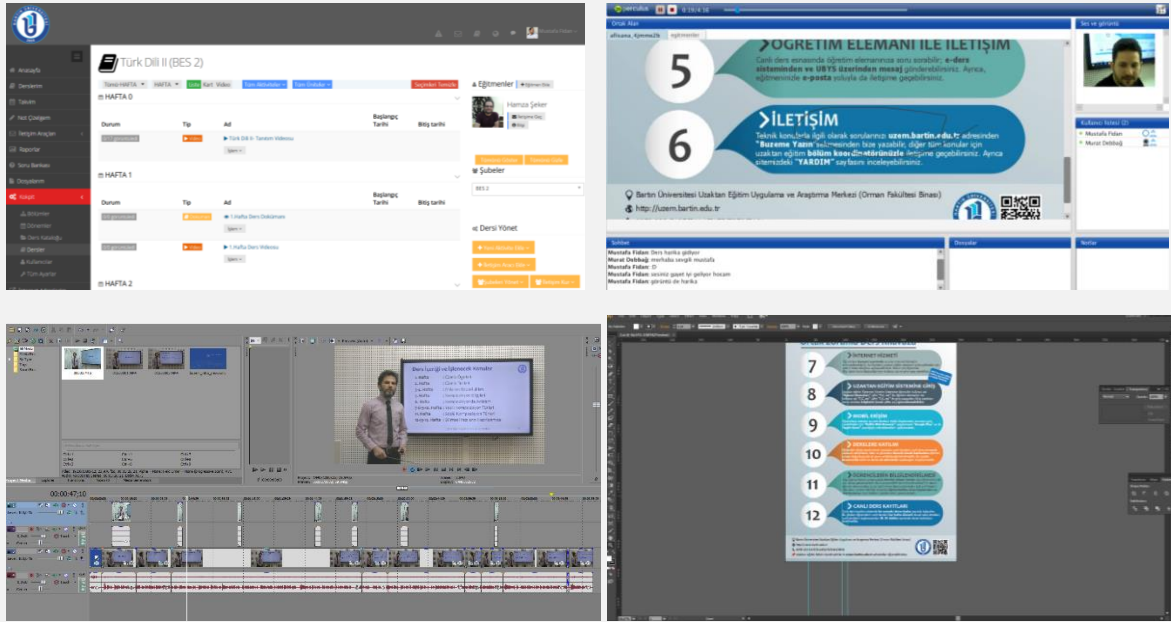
Türk Dili II (BES 2)

Anasayfa
Derslerim
Takvim
Not Çizelgem
İletişim Araçları
Raporlar
Soru Bankası
Dosyalarım
Yönetim
Bölümler
Dönemler
Ders Kataloğu
Dersler
Kullanıcılar
Tüm Ayarlar

HAFTA 0
Durum | Tip | Ad | Başlangıç Tarihi | Bitiş tarihi
Türk Dili II: Tanıtım Videosu

HAFTA 1
Durum | Tip | Ad | Başlangıç Tarihi | Bitiş tarihi
1.Hafta Ders Dokümanı
1.Hafta Ders Videosu

HAFTA 2

Eğitmenler
Hamza Şeker
Şubeler
BES 2
Dersi Yönet

Ortak Alan
Ses ve görüntü
Kullanıcı listesi (2)
Mustafa Fidan
Murat Debbağ

5
ÖĞRETİM ELEMANI İLE İLETİŞİM
6
İLETİŞİM
Teknik konularla ilgili olarak sorularınızı uzem.bartin.edu.tr adresinden "Bize Yazın" bölümünden bize yazabilir, diğer tüm konular için uzaktan eğitim bölüm koordinatörünüzle iletişime geçebilirsiniz. Ayrıca sitemizdeki "YARDIM" sayfasını inceleyebilirsiniz.
Bartın Üniversitesi Uzaktan Eğitim Uygulama ve Araştırma Merkezi (Orman Fakültesi Binası)
http://uzem.bartin.edu.tr

Sohbet
Mustafa Fidan: Ders harika gidiyor
Murat Debbağ: merhaba sevgili mustafa
Mustafa Fidan: D
Mustafa Fidan: sesiniz gayet iyi geliyor hocam
Mustafa Fidan: görüntü de harika
Dosyalar
Notlar

00:00:47;10
Ders İçeriği ve İşlenecek Konular

7
İNTERNET HİZMETİ
8
UZAKTAN EĞİTİM SİSTEMİNE GİRİŞ
9
MOBİL ERİŞİM
10
DERSLERE KATILIM
11
ÖĞRENCİ BİLGİ SİSTEMİ
12
CANLI DERS KAYITLARI